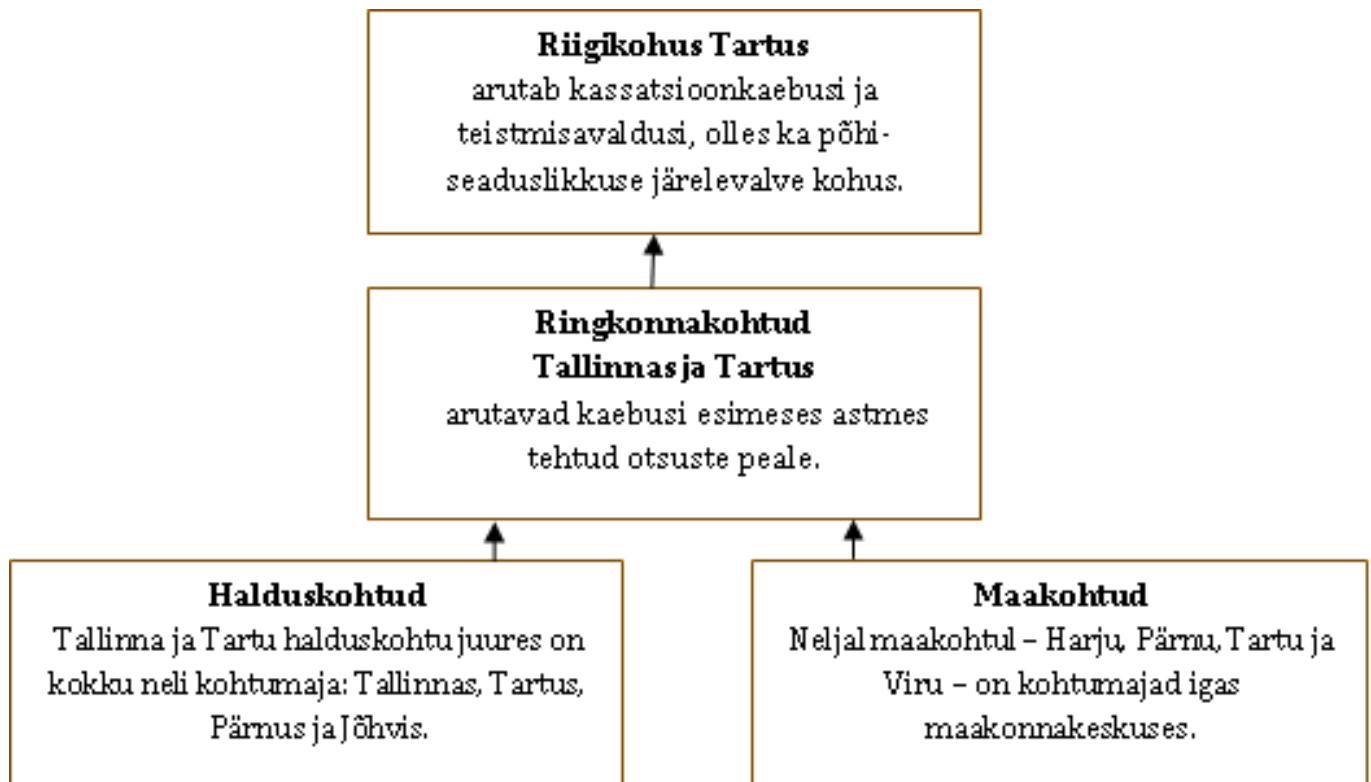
**Riigikohus Tartus**
arutab kassatsioonkaebusi ja teistmisavaldusi, olles ka põhiseaduslikkuse järelevalve kohus.

**Ringkonnakohtud Tallinnas ja Tartus**
arutavad kaebusi esimeses astmes tehtud otsuste peale.

**Halduskohtud**
Tallinna ja Tartu halduskohtu juures on kokku neli kohtumaja: Tallinnas, Tartus, Pärnus ja Jõhvis.

**Maakohtud**
Neljal maakohtul – Harju, Pärnu, Tartu ja Viru – on kohtumajad igas maakonnakeskuses.